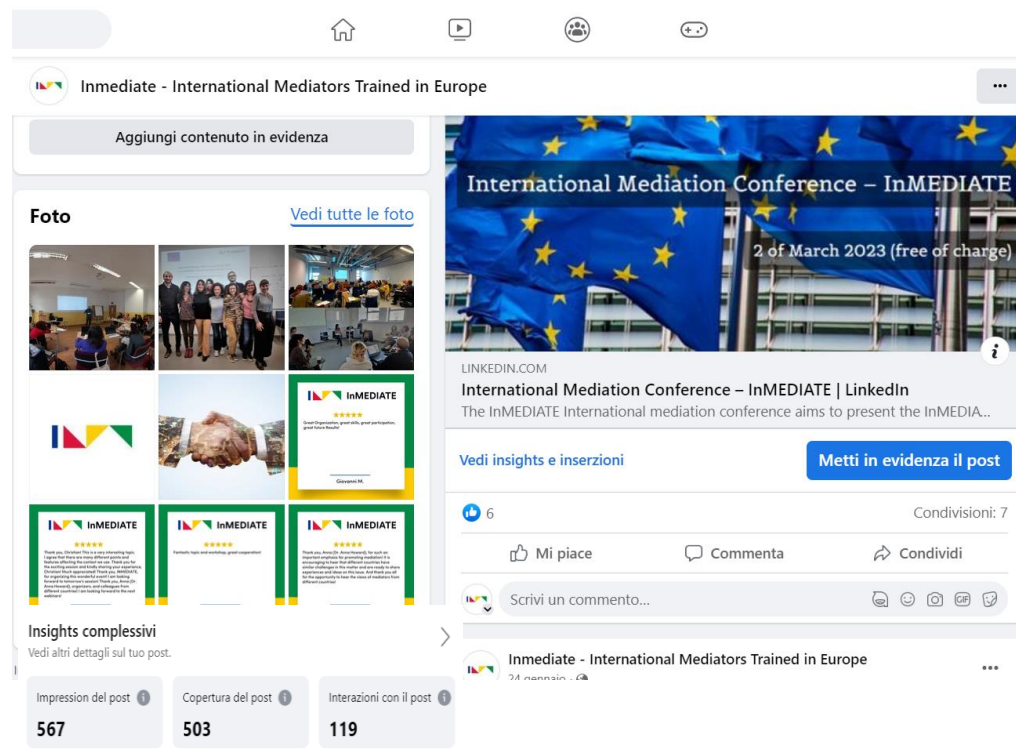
Inmediate - International Mediators Trained in Europe

Aggiungi contenuto in evidenza

Foto

Vedi tutte le foto

InMEDIATE

Great Organization, great skills, great participation, great future Results!

Giovanni M.

InMEDIATE

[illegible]

InMEDIATE

Fantastic topic and workshop, great cooperation!

InMEDIATE

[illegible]

Insights complessivi

Vedi altri dettagli sul tuo post.

Impression del post

567

Copertura del post

503

Interazioni con il post

119

International Mediation Conference – InMEDIATE

2 of March 2023 (free of charge)

LINKEDIN.COM

International Mediation Conference – InMEDIATE | LinkedIn

The InMEDIATE International mediation conference aims to present the InMEDIA...

Vedi insights e inserzioni

Metti in evidenza il post

6

Condivisioni: 7

Mi piace

Commenta

Condividi

Scrivi un commento...

Inmediate - International Mediators Trained in Europe

24 gennaio